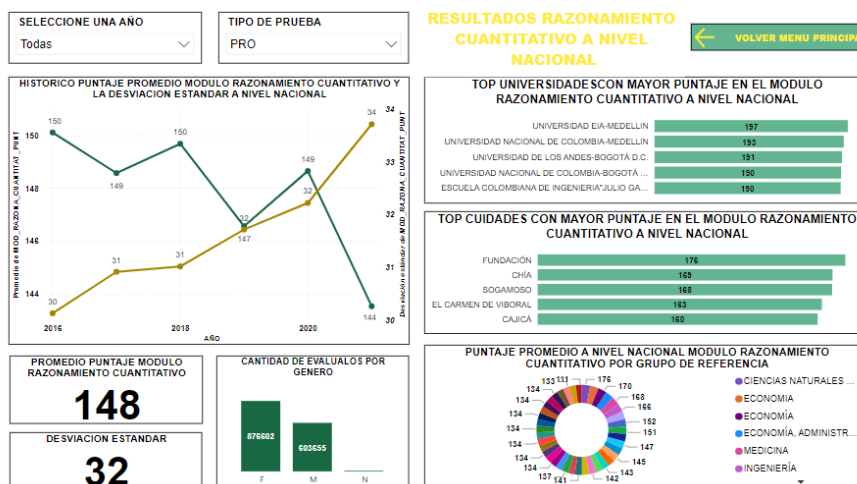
SELECCIONE UNA AÑO
Todas

TIPO DE PRUEBA
PRO

RESULTADOS RAZONAMIENTO CUANTITATIVO A NIVEL NACIONAL

VOLVER MENU PRINCIPA

HISTORICO PUNTAJE PROMEDIO MODULO RAZONAMIENTO CUANTITATIVO Y LA DESVIACION ESTANDAR A NIVEL NACIONAL

Promedio de MOD_RAZONA_CUANTITAT_PUNT
Desviación estándar de MOD_RAZONA_CUANTITAT_PUNT

150
149
150
147
149
144
30
31
31
32
32
34

150
148
146
144
34
33
32
31
30

2016
2018
2020
AÑO

TOP UNIVERSIDADESCON MAYOR PUNTAJE EN EL MODULO RAZONAMIENTO CUANTITATIVO A NIVEL NACIONAL

| | |
|---|---|
| UNIVERSIDAD EIA-MEDELLIN | 197 |
| UNIVERSIDAD NACIONAL DE COLOMBIA-MEDELLIN | 193 |
| UNIVERSIDAD DE LOS ANDES-BOGOTÁ D.C. | 191 |
| UNIVERSIDAD NACIONAL DE COLOMBIA-BOGOTÁ ... | 190 |
| ESCUELA COLOMBIANA DE INGENIERIA"JULIO GA... | 190 |

TOP CUIDADES CON MAYOR PUNTAJE EN EL MODULO RAZONAMIENTO CUANTITATIVO A NIVEL NACIONAL

| | |
|---|---|
| FUNDACIÓN | 176 |
| CHÍA | 169 |
| SOGAMOSO | 168 |
| EL CARMEN DE VIBORAL | 163 |
| CAJICÁ | 160 |

PROMEDIO PUNTAJE MODULO RAZONAMIENTO CUANTITATIVO
148

DESVIACION ESTANDAR
32

CANTIDAD DE EVALUALOS POR GENERO
876602
603655
F
M
N

PUNTAJE PROMEDIO A NIVEL NACIONAL MODULO RAZONAMIENTO CUANTITATIVO POR GRUPO DE REFERENCIA

133 111 176 170 168 166 152 151 147 145 143 142 141 137 134 134 134 134 134 134 134

CIENCIAS NATURALES ...
ECONOMIA
ECONOMÍA
ECONOMÍA, ADMINISTR...
MEDICINA
INGENIERÍA